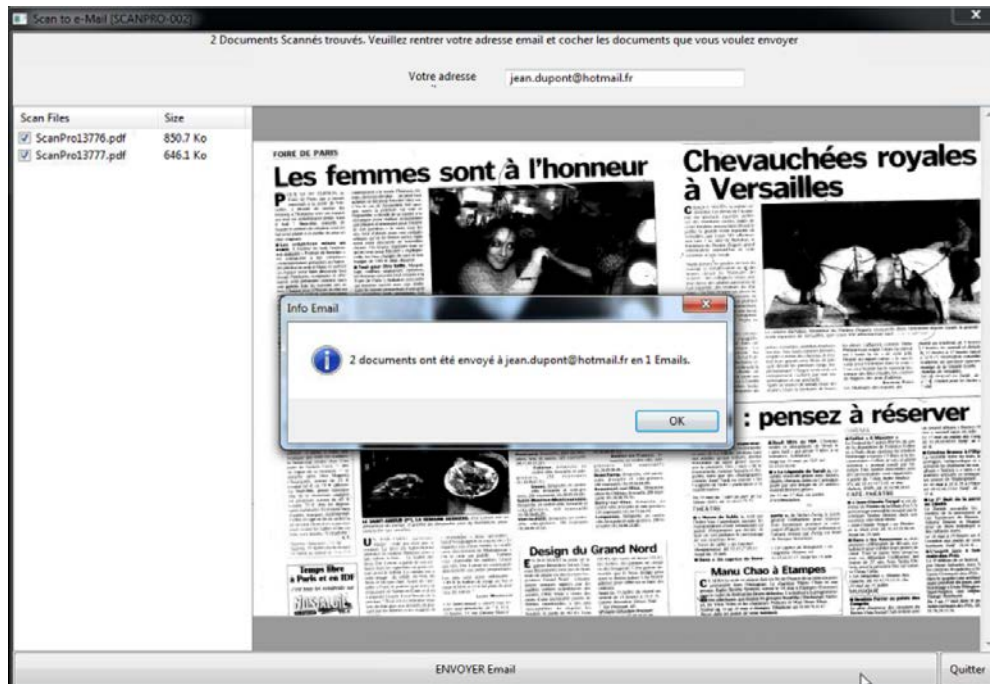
Scan to e-Mail [SCANPRO-002]

2 Documents Scannés trouvés. Veuillez rentrer votre adresse email et cocher les documents que vous voulez envoyer

Votre adresse jean.dupont@hotmail.fr

| Scan Files | Size |
|---|---|
| ScanPro13776.pdf | 850.7 Ko |
| ScanPro13777.pdf | 646.1 Ko |

FOIRE DE PARIS

Les femmes sont à l'honneur

Chevauchées royales à Versailles

Info Email

2 documents ont été envoyé à jean.dupont@hotmail.fr en 1 Emails.

OK

: pensez à réserver

Design du Grand Nord

Manu Chao à Etampes

Temps libre à Paris et en IDF

ENVOYER Email

Quitter